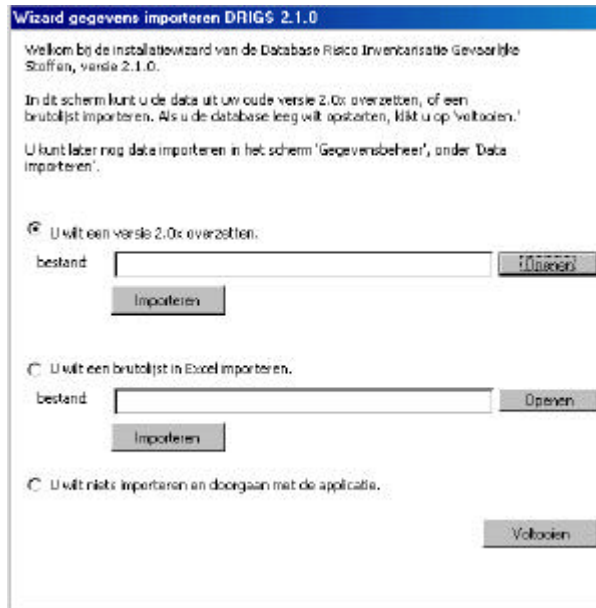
Wizard gegevens importeren DRIGS 2.1.0

Welkom bij de installatiewizard van de Database Risico Inventarisatie Gevaarlijke Stoffen, versie 2.1.0.

In dit scherm kunt u de data uit uw oude versie 2.0x overzetten, of een brutolijst importeren. Als u de database leeg wilt opstarten, klikt u op 'Voltooien.'

U kunt later nog data importeren in het scherm 'Gegevensbeheer', onder 'Data importeren'.

U wilt een versie 2.0x overzetten.

bestand

Openen

Importeren

U wilt een brutolijst in Excel importeren.

bestand

Openen

Importeren

U wilt niets importeren en doorgaan met de applicatie.

Voltooien